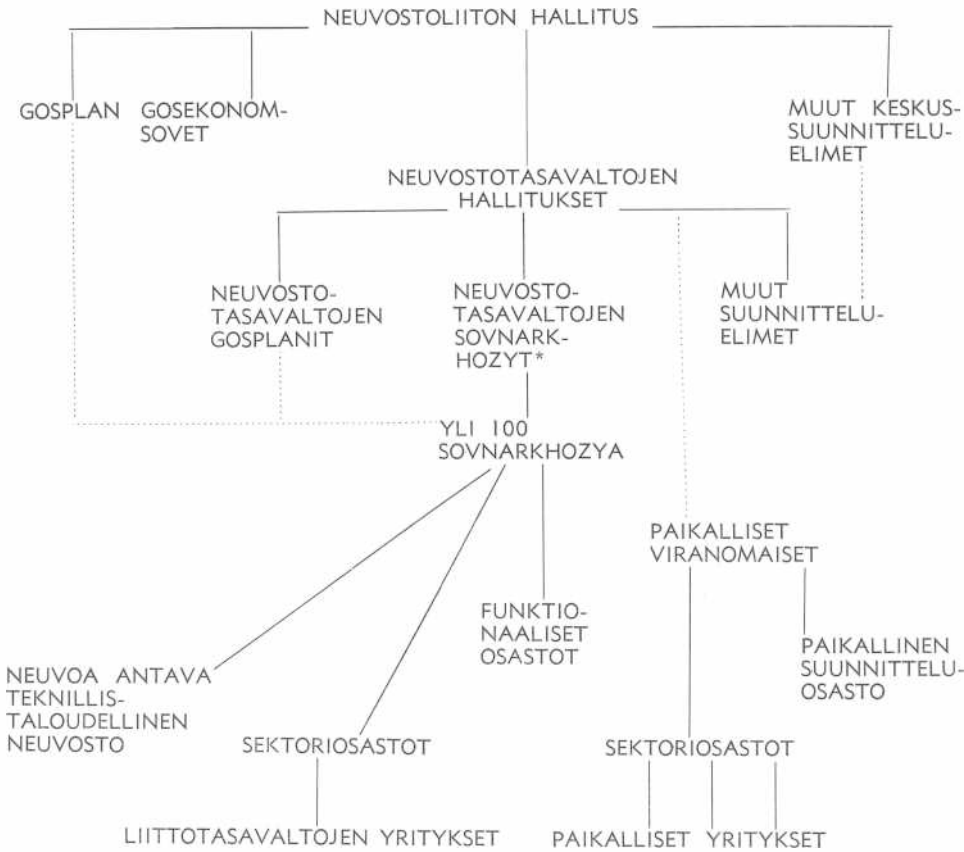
NEUVOSTOLIITON HALLITUS

GOSPLAN

GOSEKONOMSOVET

MUUT KESKUSSUUNNITTELUELIMET

NEUVOSTOTASAVALTOJEN HALLITUKSET

NEUVOSTOTASAVALTOJEN GOSPLANIT

NEUVOSTOTASAVALTOJEN SOVNARKHOZYT*

MUUT SUUNNITTELUELIMET

YLI 100 SOVNARKHOZYA

PAIKALLISET VIRANOMAISET

FUNKTIONAALISET OSASTOT

PAIKALLINEN SUUNNITTELUOSASTO

NEUVOA ANTAVA TEKNILLISTALOUDELLINEN NEUVOSTO

SEKTORIOSASTOT

SEKTORIOSASTOT

LIITTOTASAVALTOJEN YRITYKSET

PAIKALLISET YRITYKSET